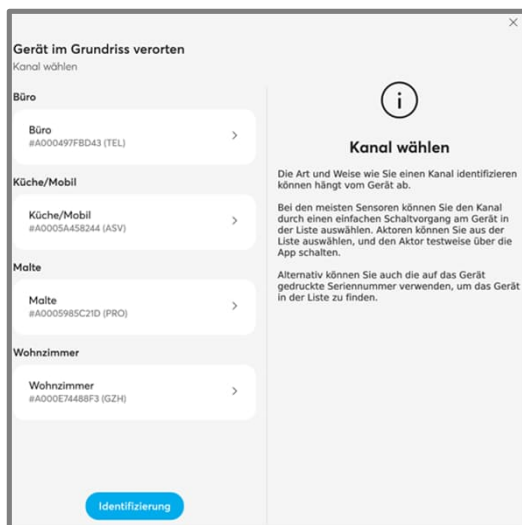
×

Gerät im Grundriss verorten
Kanal wählen

Büro

Büro
#A000497FBD43 (TEL)
>

Küche/Mobil

Küche/Mobil
#A0005A458244 (ASV)
>

Malte

Malte
#A0005985C21D (PRO)
>

Wohnzimmer

Wohnzimmer
#A000E74488F3 (GZH)
>

Identifizierung

i

Kanal wählen

Die Art und Weise wie Sie einen Kanal identifizieren können hängt vom Gerät ab.

Bei den meisten Sensoren können Sie den Kanal durch einen einfachen Schaltvorgang am Gerät in der Liste auswählen. Aktoren können Sie aus der Liste auswählen, und den Aktor testweise über die App schalten.

Alternativ können Sie auch die auf das Gerät gedruckte Seriennummer verwenden, um das Gerät in der Liste zu finden.